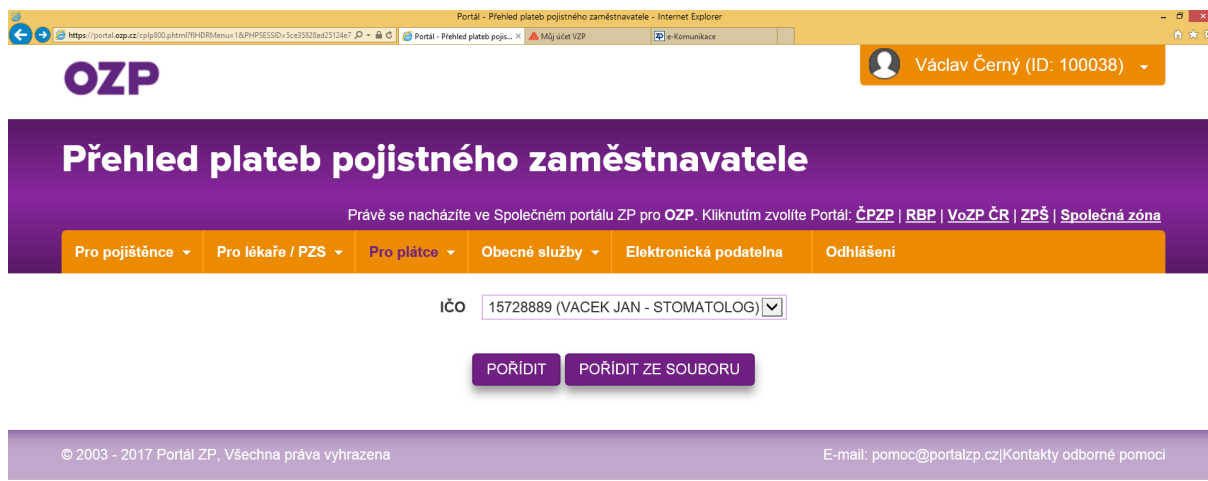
Portál - Přehled plateb pojistného zaměstnavatele - Internet Explorer

https://portal.ozp.cz/cplp800.phtml?flHDRMenu=1&PHPSESSID=5ce35828ad25124e7

Portál - Přehled plateb pojis... ×

Můj účet VZP

e-Komunikace

OZP

Václav Černý (ID: 100038)

Přehled plateb pojistného zaměstnavatele

Právě se nacházíte ve Společném portálu ZP pro OZP. Kliknutím zvolíte Portál: ČPZP | RBP | VoZP ČR | ZPŠ | Společná zóna

Pro pojištěnce | Pro lékaře / PZS | Pro plátce | Obecné služby | Elektronická podatelna | Odhlášení

IČO 15728889 (VACEK JAN - STOMATOLOG)

POŘÍDIT POŘÍDIT ZE SOUBORU

© 2003 - 2017 Portál ZP, Všechna práva vyhrazena

E-mail: pomoc@portalzp.cz|Kontakty odborné pomoci